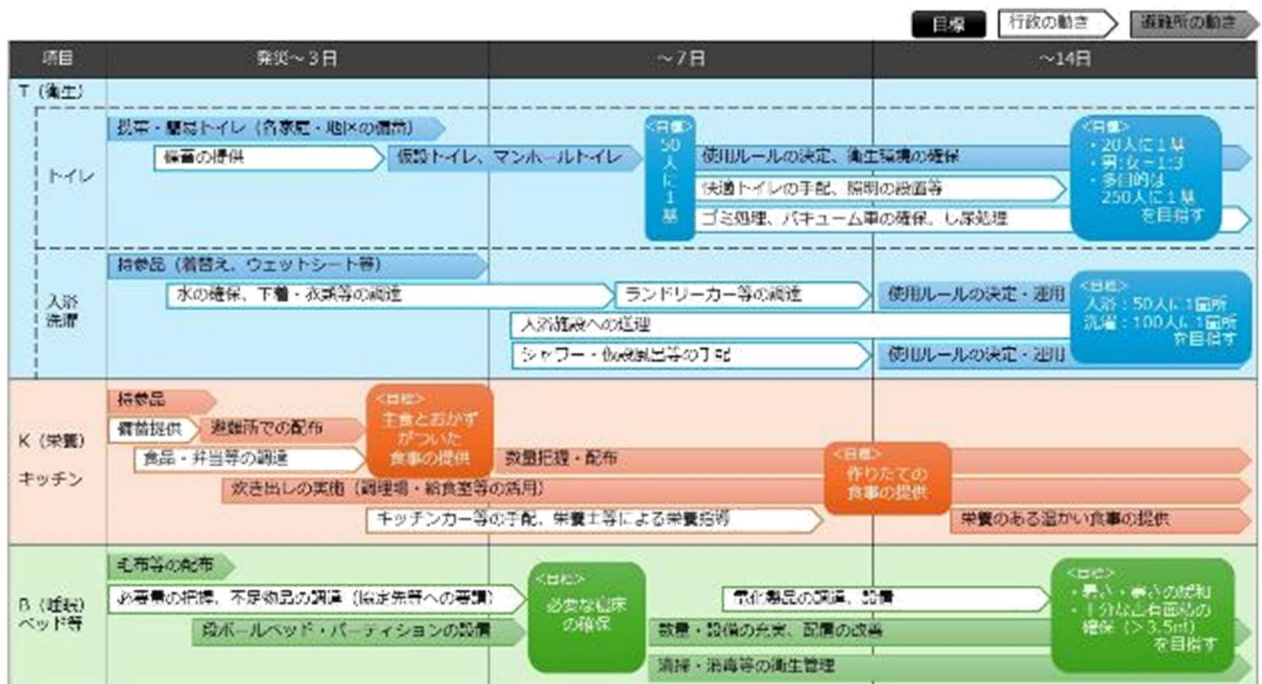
目標　行政の動き　避難所の動き

| 項目 | 発災～3日 | ～7日 | ～14日 |
|---|---|---|---|
| T（衛生） | | | |
| トイレ | 携帯・簡易トイレ（各家庭・地区の備蓄）<br>備蓄の提供<br>仮設トイレ、マンホールトイレ | <目標> 50人に1基<br>使用ルールの決定、衛生環境の確保<br>快適トイレの手配、照明の設置等<br>ゴミ処理、バキューム車の確保、し尿処理 | <目標> ・20人に1基 ・男：女＝1:3 ・多目的は250人に1基を目指す |
| 入浴洗濯 | 持参品（着替え、ウェットシート等）<br>水の確保、下着・衣類等の調達 | ランドリーカー等の調達<br>入浴施設への送迎<br>シャワー・仮設風呂等の手配 | 使用ルールの決定・運用<br>使用ルールの決定・運用<br><目標> 入浴：50人に1箇所 洗濯：100人に1箇所を目指す |
| K（栄養）キッチン | 持参品<br>備蓄提供<br>避難所での配布<br>食品・弁当等の調達<br>炊き出しの実施（調理場・給食室等の活用）<br><目標> 主食とおかずがついた食事の提供 | 数量把握・配布<br>キッチンカー等の手配、栄養士等による栄養指導<br><目標> 作りたての食事の提供 | 栄養のある温かい食事の提供 |
| B（睡眠）ベッド等 | 毛布等の配布<br>必要量の把握、不足物品の調達（協定先等への要請）<br>段ボールベッド・パーティションの設置<br><目標> 必要な寝床の確保 | 不足物品の調達、設置<br>数量・設備の充実、配置の改善<br>清掃・消毒等の衛生管理 | <目標> ・暑さ・寒さの緩和 ・十分な居住面積の確保（＞3.5㎡）を目指す |